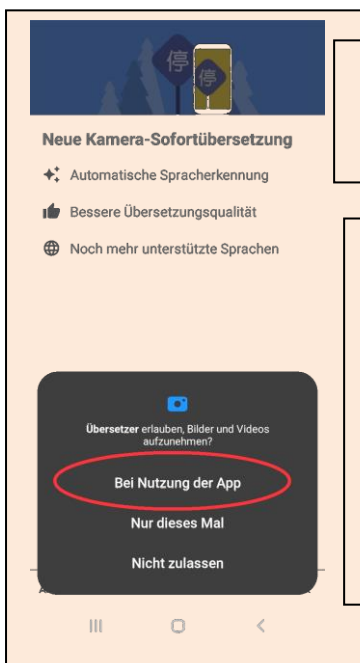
停

停

Neue Kamera-Sofortübersetzung

Automatische Spracherkennung

Bessere Übersetzungsqualität

Noch mehr unterstützte Sprachen

Übersetzer erlauben, Bilder und Videos aufzunehmen?

Bei Nutzung der App

Nur dieses Mal

Nicht zulassen